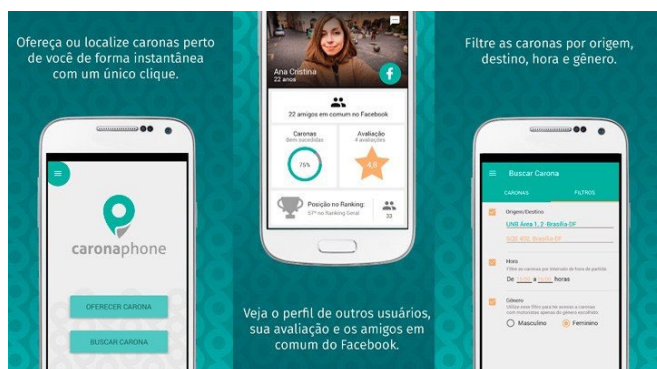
Ofereça ou localize caronas perto de você de forma instantânea com um único clique.

caronaphone

OFERECER CARONA

BUSCAR CARONA

Ana Cristina
22 anos

22 amigos em comum no Facebook

Caronas
Bem sucedidas
75%

Avaliação
4 avaliações
4.5

Posição no Ranking:
57º no Ranking Geral

33

Veja o perfil de outros usuários, sua avaliação e os amigos em comum do Facebook.

Filtre as caronas por origem, destino, hora e gênero.

Buscar Carona

CARONAS

FILTROS

Origem/Destino
UNB Área 1, 2. Brasília DF
SQS 408, Brasília DF

Hora
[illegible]
De 12:00 a 14:00 horas

Gênero
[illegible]
Masculino
Feminino